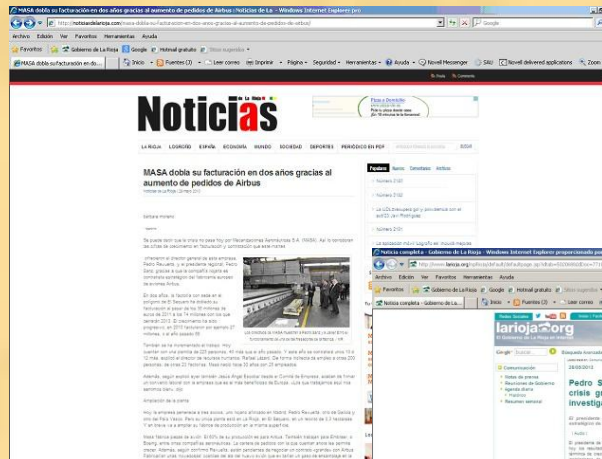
MASA dobla su facturación en dos años gracias al aumento de pedidos de Airbus | Noticias de La - Windows Internet Explorer

http://noticiasdelarioja.com/masa-dobla-su-facturacion-en-dos-anos-gracias-al-aumento-de-pedidos-de-airbus/

Google

Archivo Edición Ver Favoritos Herramientas Ayuda

Favoritos | Gobierno de La Rioja | Google | Hotmail gratuito | Sitios sugeridos

MASA dobla su facturación en do...

Inicio | Fuentes (3) | Leer correo | Imprimir | Página | Seguridad | Herramientas | Ayuda | Novell Messenger | Sitio | Novell delivered applications | Zoom

Noticias de La Rioja

LA RIOJA LOGROÑO ESPAÑA ECONOMÍA MUNDO SOCIEDAD DEPORTES PERIÓDICO EN PDF

MASA dobla su facturación en dos años gracias al aumento de pedidos de Airbus

Redacción Noticias

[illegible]

Populares Nuevos Comentarios Archivos

Noticia completa - Gobierno de La Rioja - Windows Internet Explorer proporcionado por

http://www.larioja.org/

Archivo Edición Ver Favoritos Herramientas Ayuda

Favoritos | Gobierno de La Rioja | Google | Hotmail gratuito | Sitios sugeridos

Noticia completa - Gobierno de La...

Inicio | Fuentes (3) | Leer correo

larioja.org

Búsqueda avanzada

Noticias de prensa
Reuniones de Gobierno
Agenda diaria
Reuniones sectorial

28/03/2013

Pedro S crisis gr investig

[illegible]